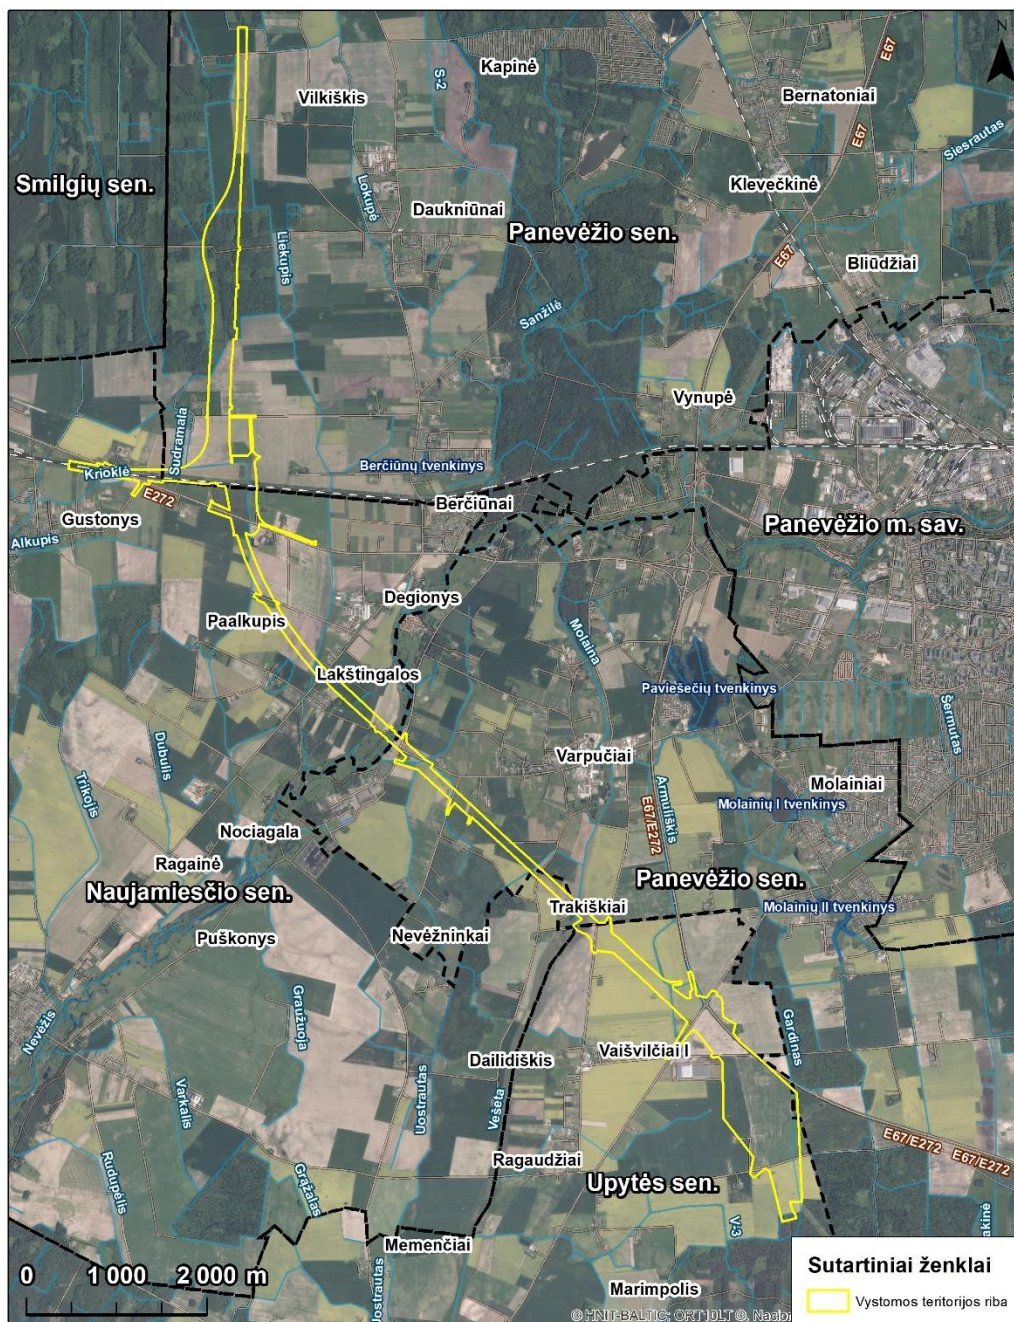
N
Kapinė
E67
Vilkiškis
S-2
Bernatoniai
Siesrautas
E67
Smilgių sen.
Lokupė
Klevečkinė
Daukniūnai
Panevėžio sen.
Liekupis
E67
Bliūdžiai
Sanžilė
Vynupė
Sudramala
Berčiūnų tvenkinys
Krioklė
E272
Berčiūnai
Gustonys
Panevėžio m. sav.
Alkupis
Degionys
Paalkupis
Molaina
Lakštingalos
Paviešečių tvenkinys
Šermutas
Dubulis
Varpučiai
Trikojis
Molainiai
Armuliškis
Molainių I tvenkinys
E67/E272
Nociagala
Ragainė
Naujamiesčio sen.
Panevėžio sen.
Trakiškiai
Molainių II tvenkinys
Puškonys
Nevėžninkai
Graužuoja
Gardinas
Nevėžis
Dailidiškis
Vaišvilčiai I
Varkalis
Uostrautas
Vešeta
E67/E272
E67/E272
Rudupėlis
Ragaudžiai
Upytės sen.
Grąžalas
V3
Memenčiai
0 1 000 2 000 m
Uostrautas
Marimpolis
© HNIT-BALTIC; ORT10LT©, Nacio
Sutartiniai ženklai
Vystomos teritorijos riba